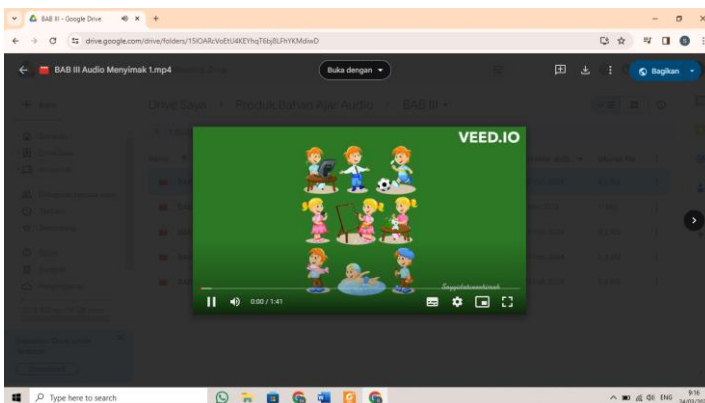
BAB III - Google Drive

drive.google.com/drive/folders/15IOARcVoEtU4KEYhqT6bj8LFhYKMdoxD

BAB III Audio Menyimak 1.mp4

Buka dengan

Bagikan

Drive Saya > Produk Bahan Ajar Audio > BAB III

VEED.IO

0:00 / 1:41

Type here to search

ENG 9:16